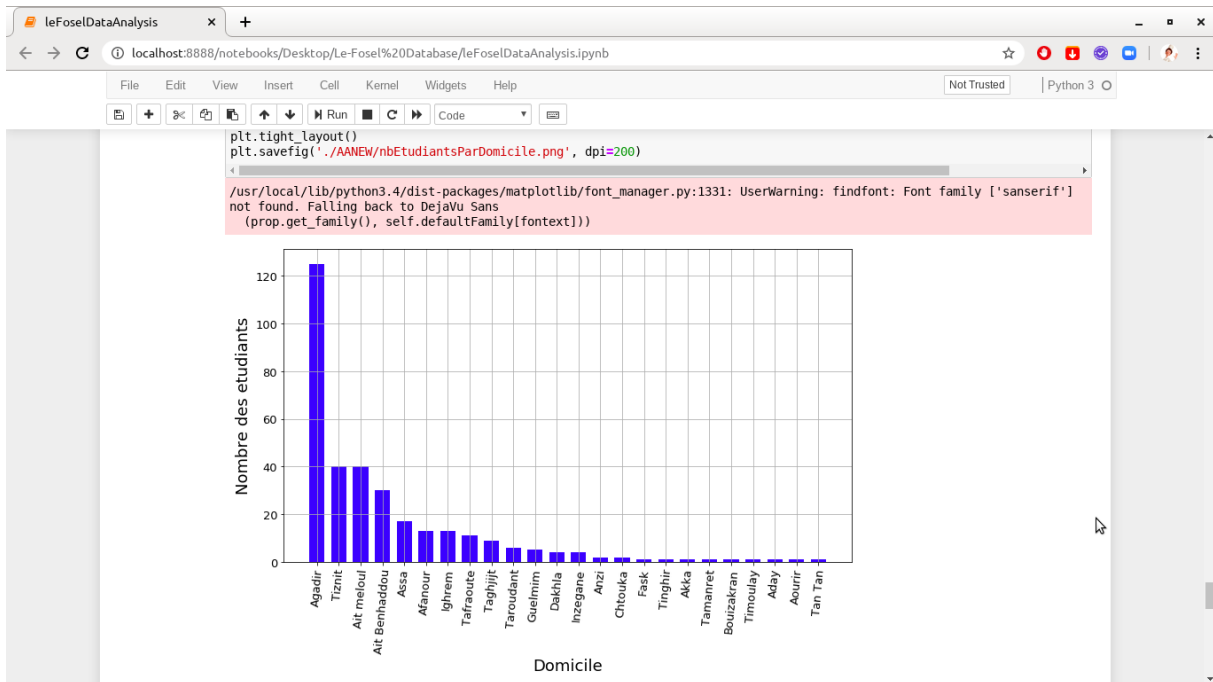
leFoselDataAnalysis ×

localhost:8888/notebooks/Desktop/Le-Fosel%20Database/leFoselDataAnalysis.ipynb

File Edit View Insert Cell Kernel Widgets Help

Not Trusted

Python 3

Run

Code

plt.tight_layout()
plt.savefig('./AANEW/nbEtudiantsParDomicile.png', dpi=200)

/usr/local/lib/python3.4/dist-packages/matplotlib/font_manager.py:1331: UserWarning: findfont: Font family ['sanserif'] not found. Falling back to DejaVu Sans
  (prop.get_family(), self.defaultFamily[fontext]))

120
100
80
60
40
20
0

Nombre des etudiants

Agadir
Tiznit
Ait meloul
Ait Benhaddou
Assa
Afanour
Ighrem
Tafraoute
Taghijit
Taroudant
Guelmim
Dakhla
Inzegane
Anzi
Chtouka
Fask
Tinghir
Akka
Tamanret
Bouizakran
Timoulay
Aday
Aourir
Tan Tan

Domicile